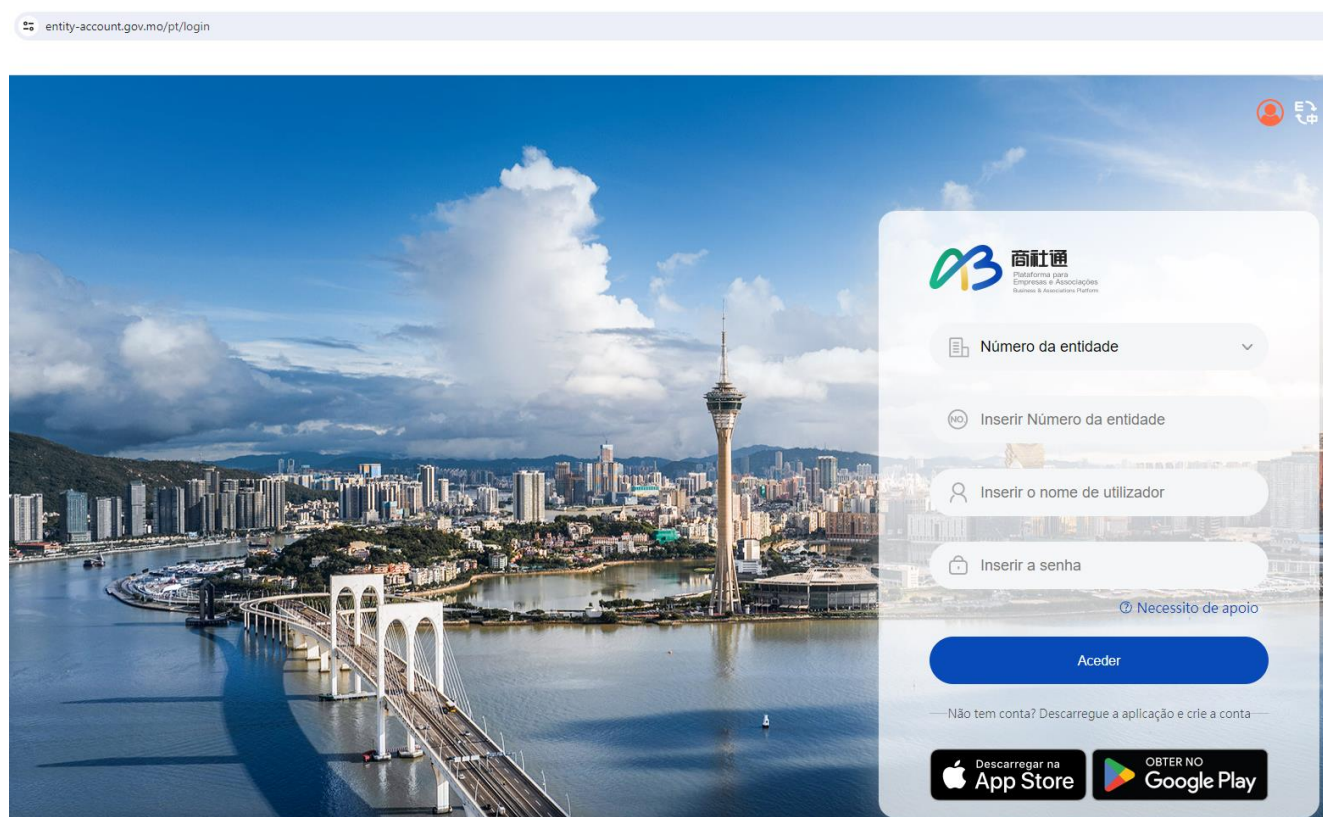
entity-account.gov.mo/pt/login

商社通
Plataforma para Empresas e Associações
Business & Associations Platform

Número da entidade

Inserir Número da entidade

Inserir o nome de utilizador

Inserir a senha

Necessito de apoio

Aceder

Não tem conta? Descarregue a aplicação e crie a conta

Descarregar na App Store

OBTER NO Google Play